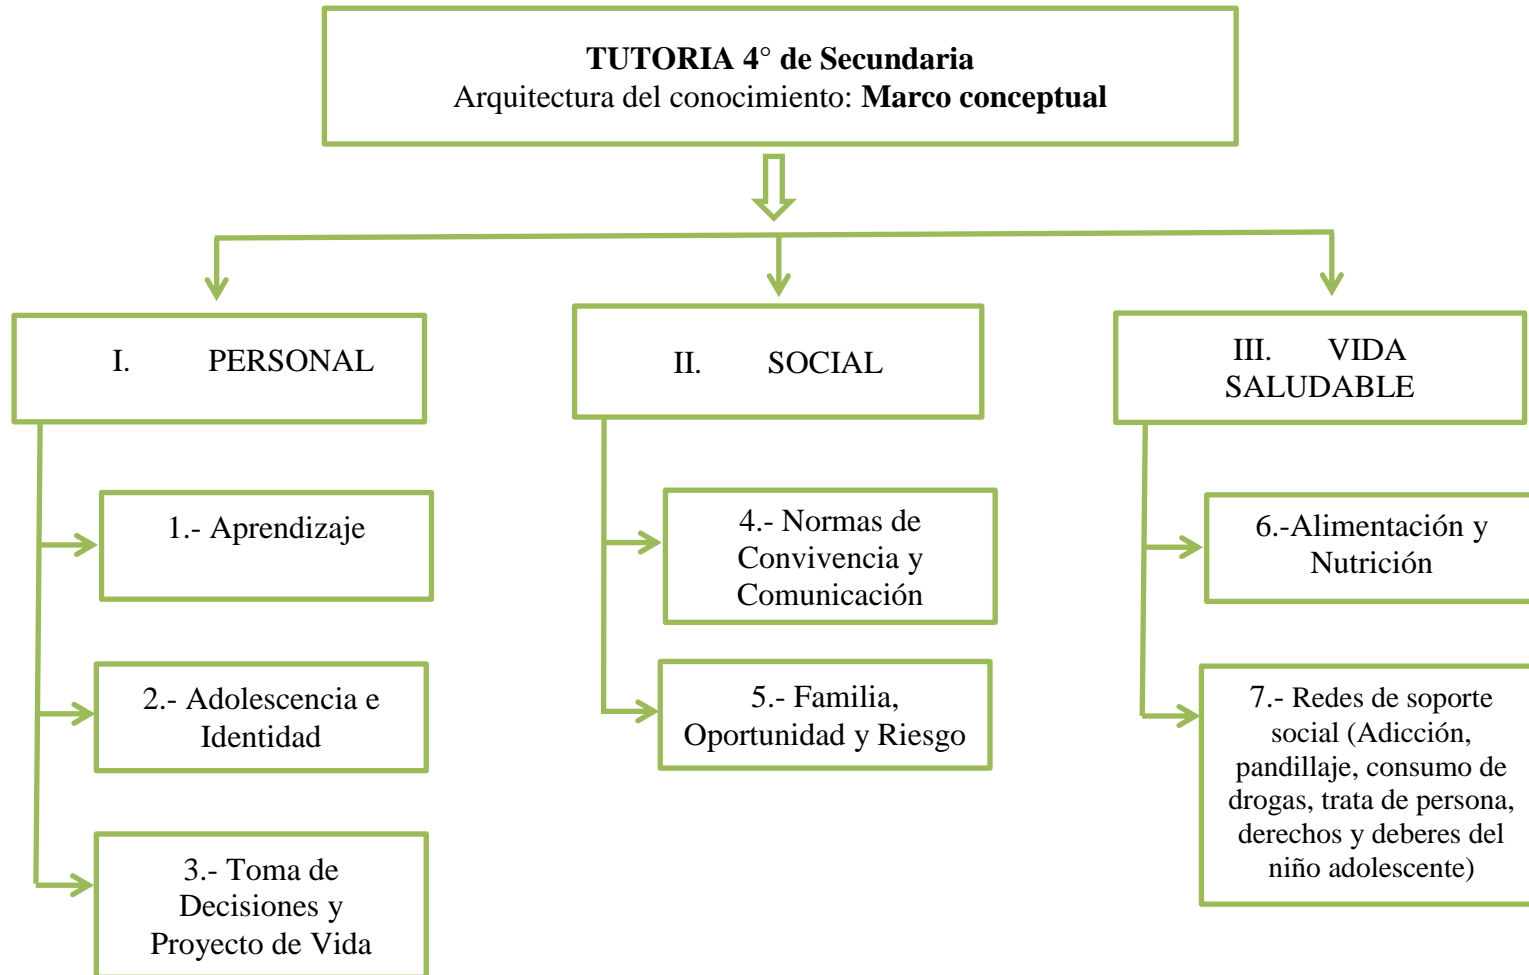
**TUTORIA 4° de Secundaria**
Arquitectura del conocimiento: **Marco conceptual**

I. PERSONAL

II. SOCIAL

III. VIDA SALUDABLE

1.- Aprendizaje

2.- Adolescencia e Identidad

3.- Toma de Decisiones y Proyecto de Vida

4.- Normas de Convivencia y Comunicación

5.- Familia, Oportunidad y Riesgo

6.-Alimentación y Nutrición

7.- Redes de soporte social (Adicción, pandillaje, consumo de drogas, trata de persona, derechos y deberes del niño adolescente)